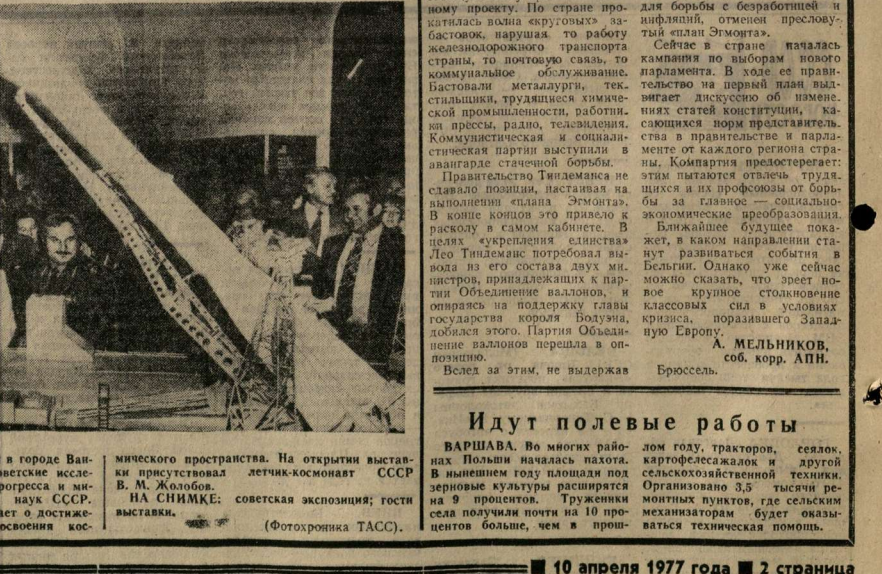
ному проекту. По стране прокатилась волна «круговых» забастовок, нарушая то работу железнодорожного транспорта страны, то почтовую связь, то коммунальное обслуживание. Бастовали металлурги, текстильщики, трудящиеся химической промышленности, работники прессы, радио, телевидения. Коммунистическая и социалистическая партии выступили в авангарде стачечной борьбы.

Правительство Тиндеманса не сдавало позиции, настаивая на выполнении «плана Эгмонта». В конце концов это привело к расколу в самом кабинете. В целях «укрепления единства» Лео Тиндеманс потребовал вывода из его состава двух министров, принадлежащих к партии Объединение валлонов, и опираясь на поддержку главы государства короля Бодуэна, добился этого. Партия Объединение валлонов перешла в оппозицию.

Вслед за этим, не выдержав

для борьбы с безработицей и инфляцией, отменен пресловутый «план Эгмонта».

Сейчас в стране началась кампания по выборам нового парламента. В ходе ее правительство на первый план выдвигает дискуссию об изменениях статей конституции, касающихся норм представительства в правительстве и парламенте от каждого региона страны. Компартия предостерегает: этим пытаются отвлечь трудящихся и их профсоюзы от борьбы за главное — социально-экономические преобразования.

Ближайшее будущее покажет, в каком направлении станут развиваться события в Бельгии. Однако уже сейчас можно сказать, что зреет новое крупное столкновение классовых сил в условиях кризиса, поразившего Западную Европу.

А. МЕЛЬНИКОВ,
соб. корр. АПН.

Брюссель.

в городе Ван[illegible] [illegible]оветские иссле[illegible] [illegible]рогресса и ми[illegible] наук СССР. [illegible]ает о достиже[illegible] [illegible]освоения кос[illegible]мического пространства. На открытии выставки присутствовал летчик-космонавт СССР В. М. Жолобов.

НА СНИМКЕ: советская экспозиция; гости выставки.

(Фотохроника ТАСС).

Идут полевые работы

ВАРШАВА. Во многих районах Польши началась пахота. В нынешнем году площади под зерновые культуры расширятся на 9 процентов. Труженики села получили почти на 10 процентов больше, чем в прошлом году, тракторов, сеялок, картофелесажалок и другой сельскохозяйственной техники. Организовано 3,5 тысячи ремонтных пунктов, где сельским механизаторам будет оказываться техническая помощь.

10 апреля 1977 года ■ 2 страница